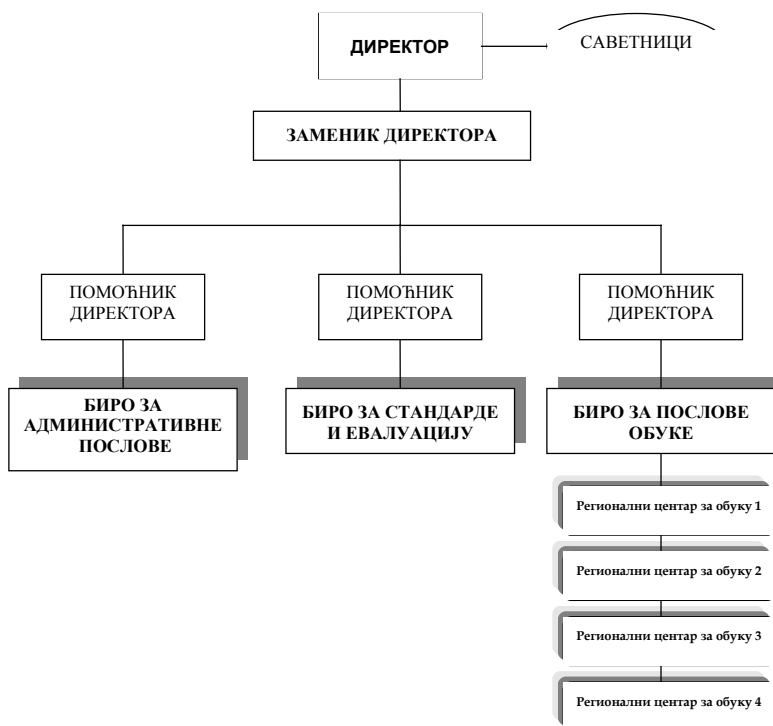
ДИРЕКТОР

САВЕТНИЦИ

ЗАМЕНИК ДИРЕКТОРА

ПОМОЋНИК ДИРЕКТОРА

ПОМОЋНИК ДИРЕКТОРА

ПОМОЋНИК ДИРЕКТОРА

БИРО ЗА АДМИНИСТРАТИВНЕ ПОСЛОВЕ

БИРО ЗА СТАНДАРДЕ И ЕВАЛУАЦИЈУ

БИРО ЗА ПОСЛОВЕ ОБУКЕ

Регионални центар за обуку 1

Регионални центар за обуку 2

Регионални центар за обуку 3

Регионални центар за обуку 4